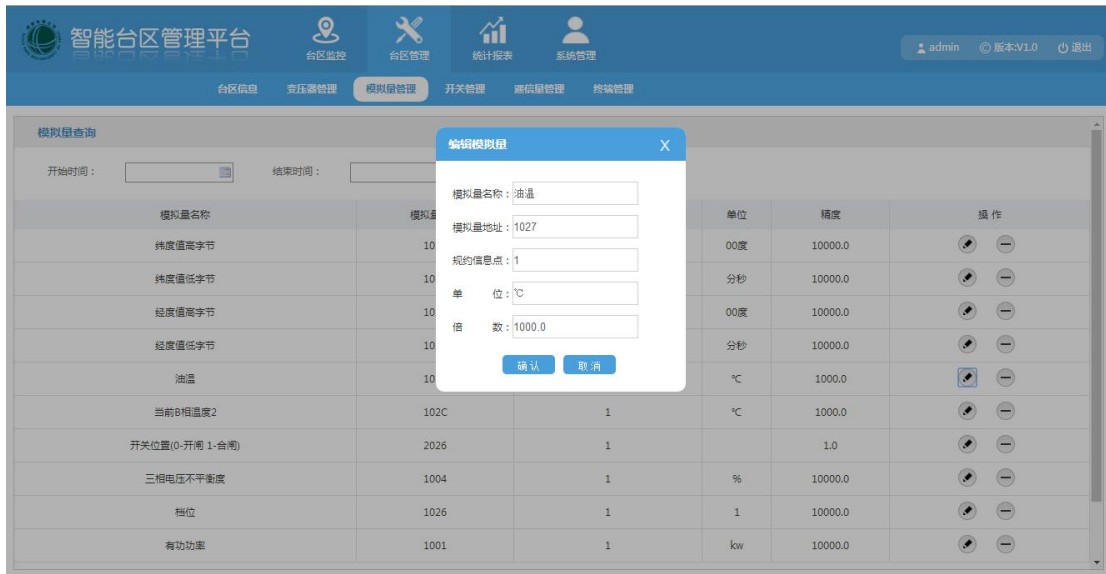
智能台区管理平台

台区监控 台区管理 统计报表 系统管理

admin 版本:V1.0 退出

台区信息 变压器管理 模拟量管理 开关管理 遥信量管理 终端管理

模拟量查询

开始时间： 结束时间：

编辑模拟量 X

模拟量名称：油温

模拟量地址：1027

规约信息点：1

单 位：℃

倍 数：1000.0

确认 取消

| 模拟量名称 | 模拟量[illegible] | | 单位 | 精度 | 操作 |
|---|---|---|---|---|---|
| 纬度值高字节 | 10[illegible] | | 00度 | 10000.0 | |
| 纬度值低字节 | 10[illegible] | | 分秒 | 10000.0 | |
| 经度值高字节 | 10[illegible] | | 00度 | 10000.0 | |
| 经度值低字节 | 10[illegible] | | 分秒 | 10000.0 | |
| 油温 | 10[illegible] | | ℃ | 1000.0 | |
| 当前B相温度2 | 102C | 1 | ℃ | 1000.0 | |
| 开关位置(0-开闸 1-合闸) | 2026 | 1 | | 1.0 | |
| 三相电压不平衡度 | 1004 | 1 | % | 10000.0 | |
| 档位 | 1026 | 1 | 1 | 10000.0 | |
| 有功功率 | 1001 | 1 | kw | 10000.0 | |